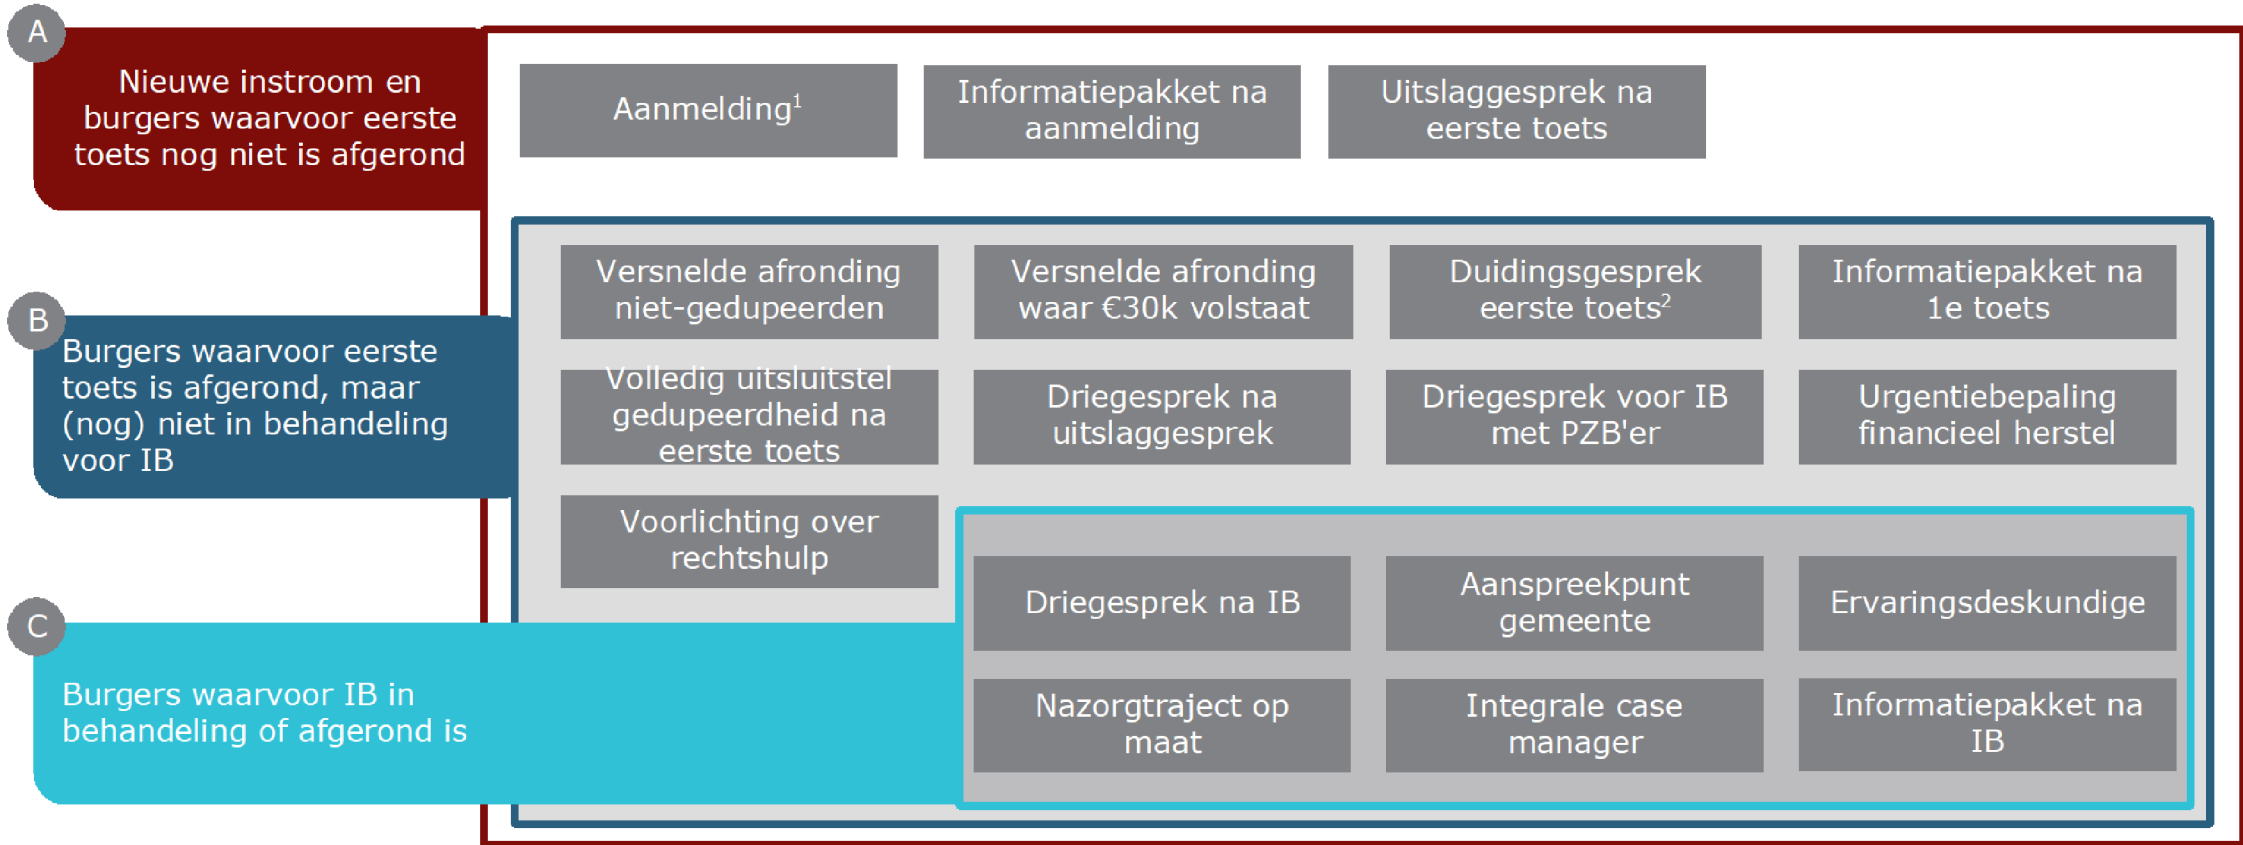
A

Nieuwe instroom en burgers waarvoor eerste toets nog niet is afgerond

Aanmelding$^1$

Informatiepakket na aanmelding

Uitslaggesprek na eerste toets

B

Burgers waarvoor eerste toets is afgerond, maar (nog) niet in behandeling voor IB

Versnelde afronding niet-gedupeerden

Versnelde afronding waar €30k volstaat

Duidingsgesprek eerste toets$^2$

Informatiepakket na 1e toets

Volledig uitsluitstel gedupeerdheid na eerste toets

Driegesprek na uitslaggesprek

Driegesprek voor IB met PZB'er

Urgentiebepaling financieel herstel

Voorlichting over rechtshulp

C

Burgers waarvoor IB in behandeling of afgerond is

Driegesprek na IB

Aanspreekpunt gemeente

Ervaringsdeskundige

Nazorgtraject op maat

Integrale case manager

Informatiepakket na IB